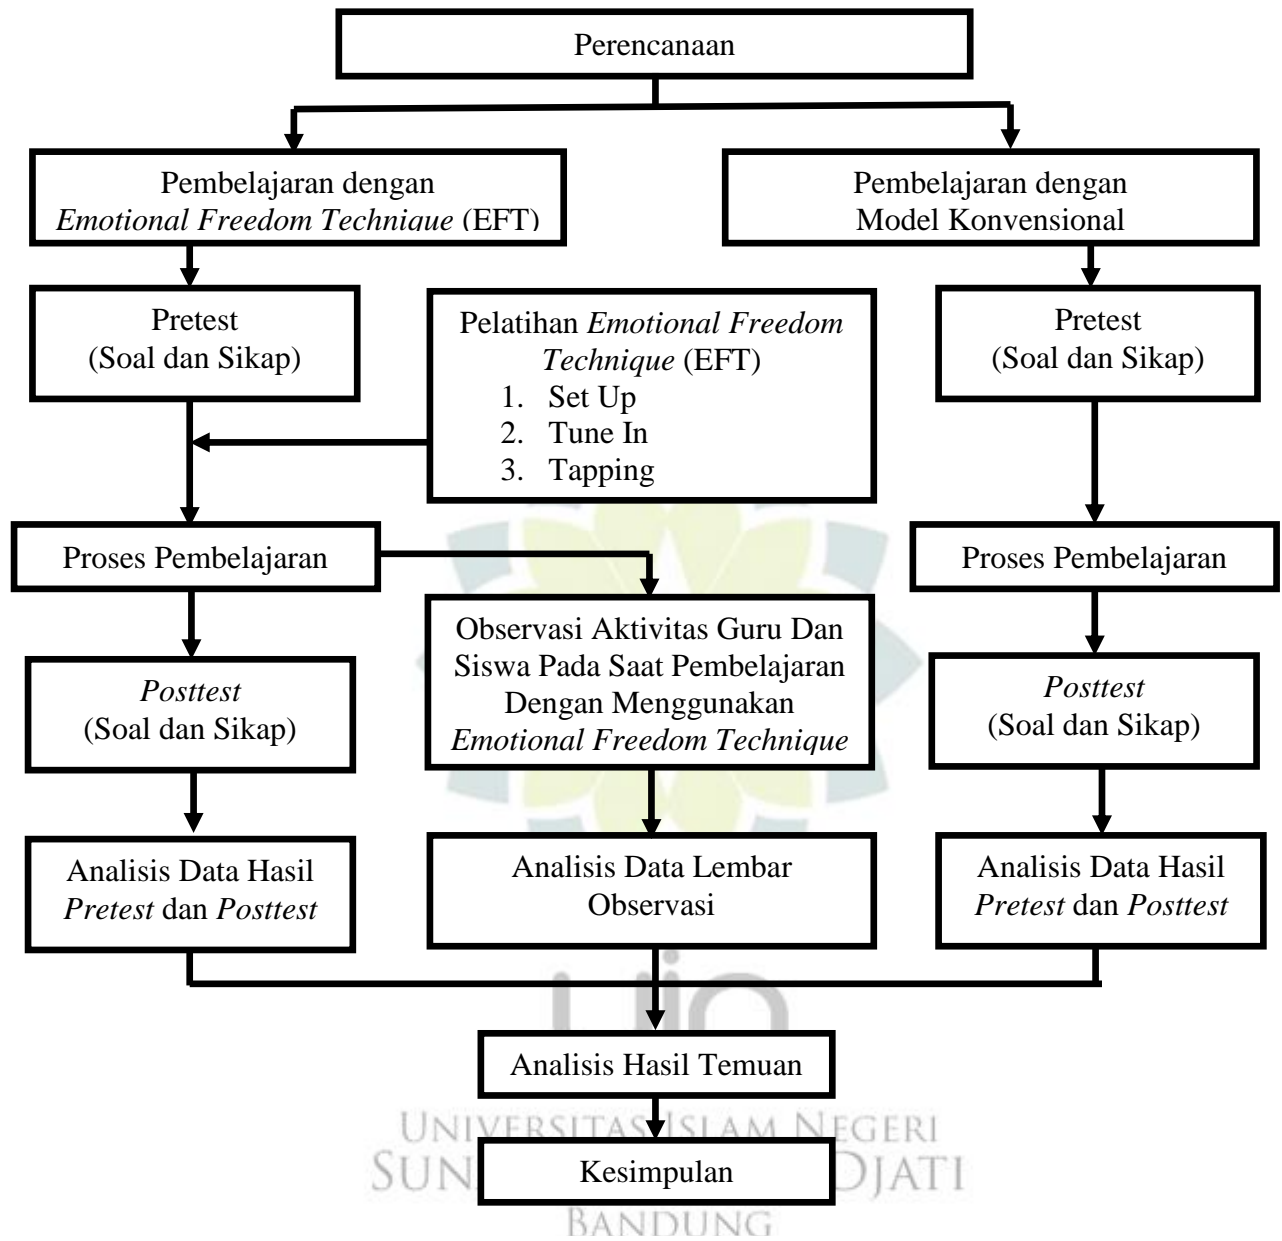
Perencanaan

Pembelajaran dengan *Emotional Freedom Technique* (EFT)

Pembelajaran dengan Model Konvensional

Pretest
(Soal dan Sikap)

Pelatihan *Emotional Freedom Technique* (EFT)
1. Set Up
2. Tune In
3. Tapping

Pretest
(Soal dan Sikap)

Proses Pembelajaran

Proses Pembelajaran

*Posttest*
(Soal dan Sikap)

Observasi Aktivitas Guru Dan Siswa Pada Saat Pembelajaran Dengan Menggunakan *Emotional Freedom Technique*

*Posttest*
(Soal dan Sikap)

Analisis Data Hasil *Pretest* dan *Posttest*

Analisis Data Lembar Observasi

Analisis Data Hasil *Pretest* dan *Posttest*

Analisis Hasil Temuan

Kesimpulan

UNIVERSITAS ISLAM NEGERI
SUN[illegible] DJATI
BANDUNG